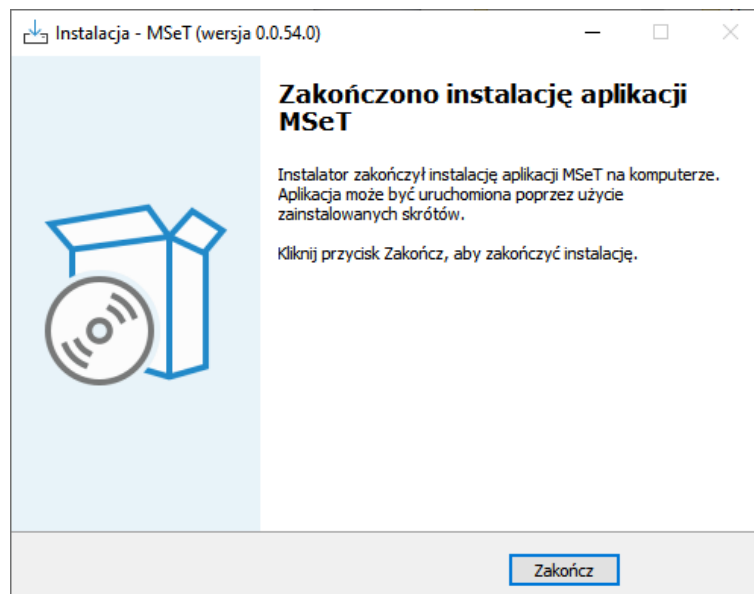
Instalacja - MSeT (wersja 0.0.54.0)

Zakończono instalację aplikacji MSeT

Instalator zakończył instalację aplikacji MSeT na komputerze. Aplikacja może być uruchomiona poprzez użycie zainstalowanych skrótów.

Kliknij przycisk Zakończ, aby zakończyć instalację.

Zakończ